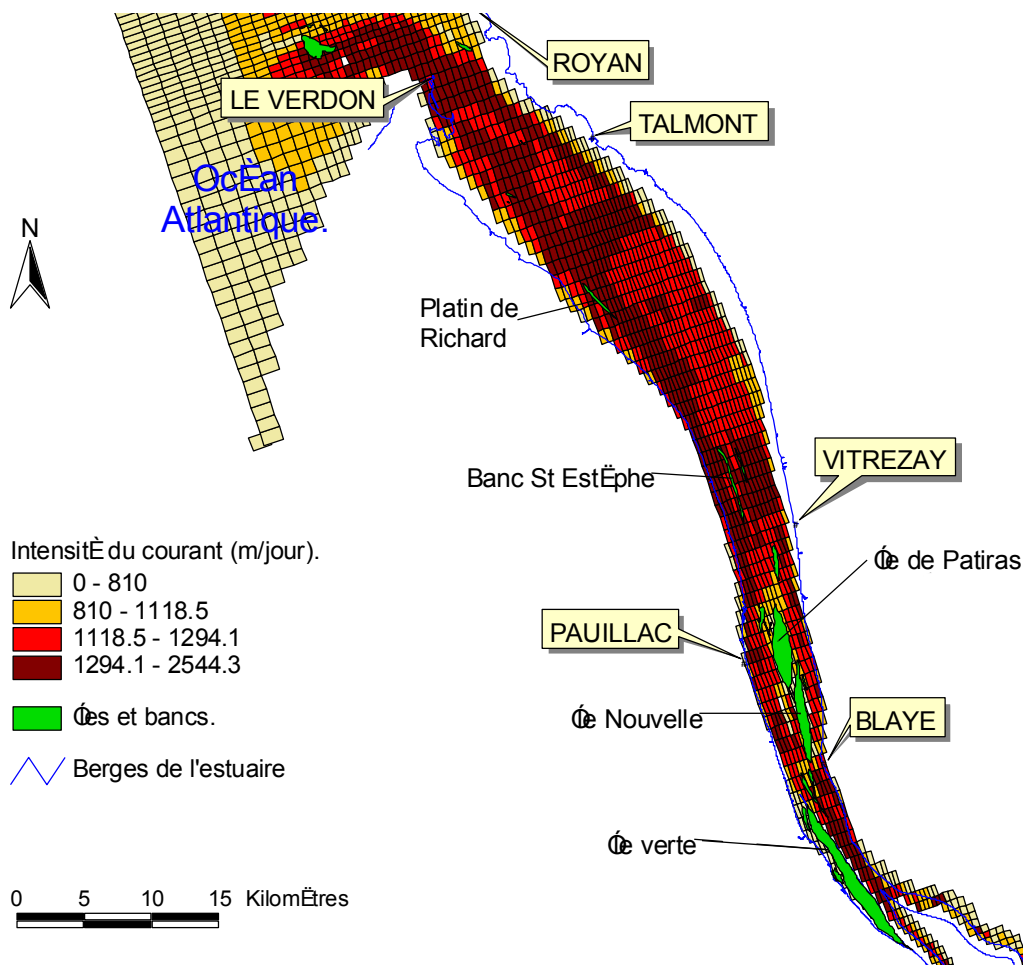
ROYAN

LE VERDON

TALMONT

OcÈan Atlantique.

N

Platin de Richard

VITREZAY

Banc St EstËphe

IntensitÈ du courant (m/jour).

0 - 810

810 - 1118.5

1118.5 - 1294.1

1294.1 - 2544.3

Óles et bancs.

Berges de l'estuaire

Óle de Patiras

PAUILLAC

Óle Nouvelle

BLAYE

Óle verte

0 5 10 15 KilomËtres